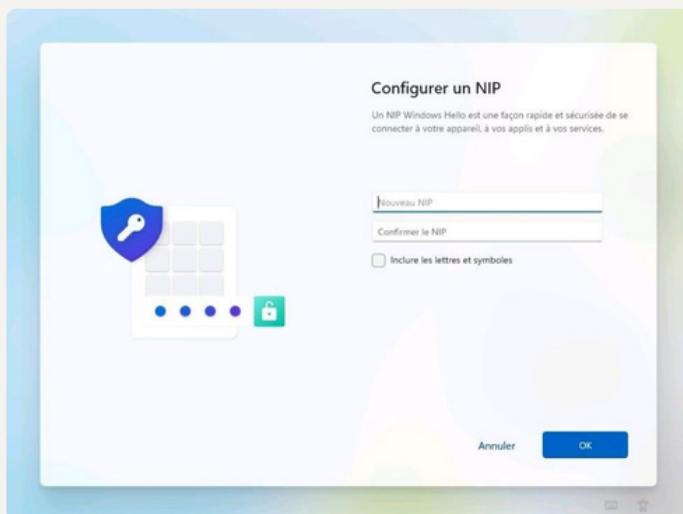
Configurer un NIP

Un NIP Windows Hello est une façon rapide et sécurisée de se connecter à votre appareil, à vos applis et à vos services.

Nouveau NIP

Confirmer le NIP

Inclure les lettres et symboles

Annuler

OK